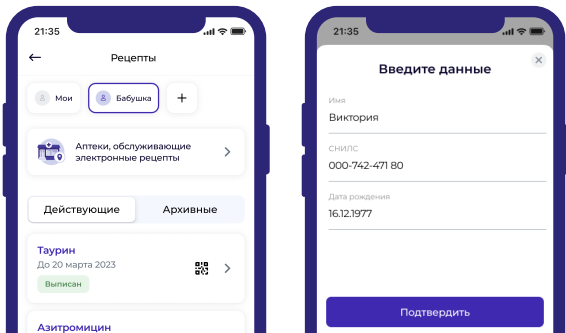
21:35

←

Рецепты

Мои

Бабушка

+

Аптеки, обслуживающие электронные рецепты

Действующие

Архивные

Таурин

До 20 марта 2023

Выписан

Азитромицин

21:35

Введите данные

Имя

Виктория

СНИЛС

000-742-471 80

Дата рождения

16.12.1977

Подтвердить